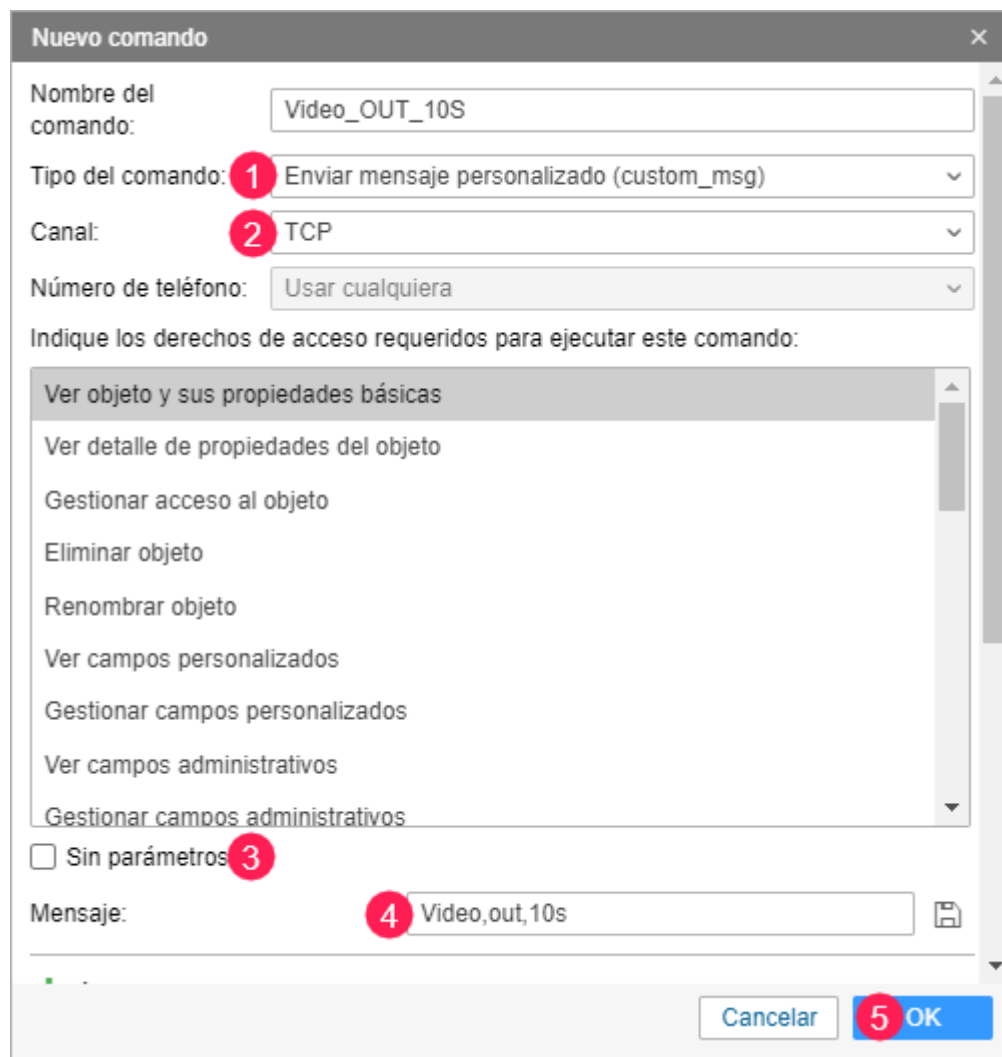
Nuevo comando ×

Nombre del comando: Video_OUT_10S

Tipo del comando: 1 Enviar mensaje personalizado (custom_msg)

Canal: 2 TCP

Número de teléfono: Usar cualquiera

Indique los derechos de acceso requeridos para ejecutar este comando:

Ver objeto y sus propiedades básicas
Ver detalle de propiedades del objeto
Gestionar acceso al objeto
Eliminar objeto
Renombrar objeto
Ver campos personalizados
Gestionar campos personalizados
Ver campos administrativos
Gestionar campos administrativos

Sin parámetros 3

Mensaje: 4 Video,out,10s

Cancelar 5 OK